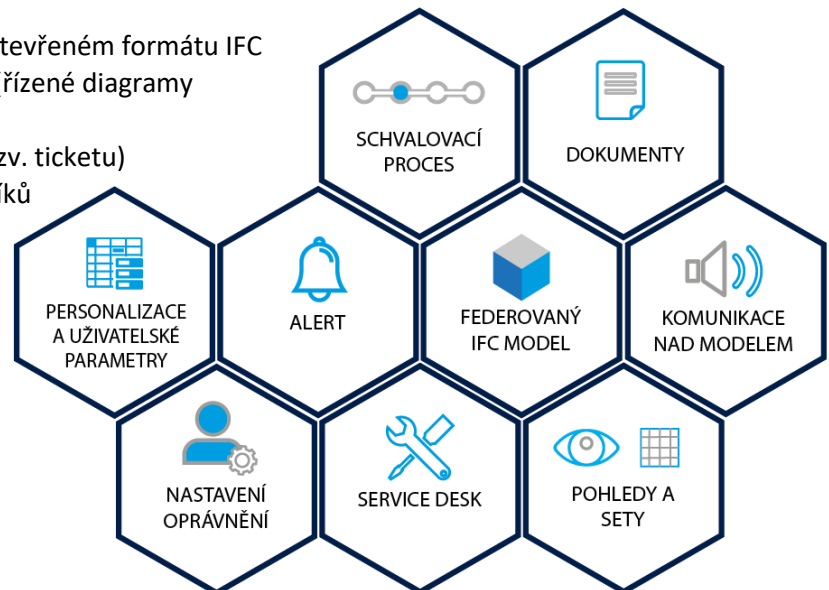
tevřeném formátu IFC
řízené diagramy

zv. ticketu)
íků

SCHVALOVACÍ PROCES

DOKUMENTY

PERSONALIZACE A UŽIVATELSKÉ PARAMETRY

ALERT

FEDEROVANÝ IFC MODEL

KOMUNIKACE NAD MODELEM

NASTAVENÍ OPRÁVNĚNÍ

SERVICE DESK

POHLEDY A SETY